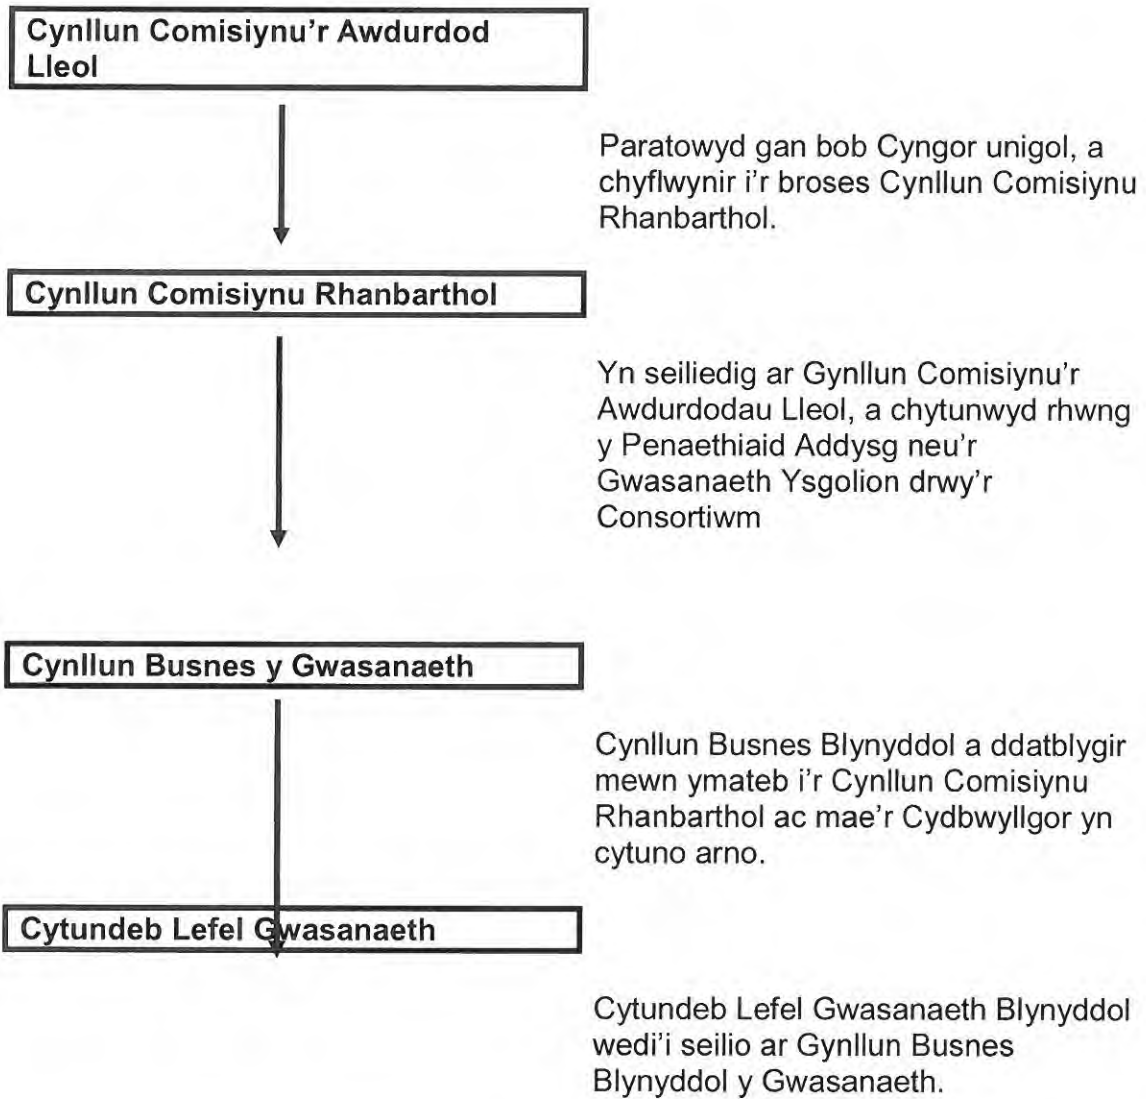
Cynllun Comisiynu'r Awdurdod Lleol

Paratowyd gan bob Cyngor unigol, a chyflwynir i'r broses Cynllun Comisiynu Rhanbarthol.

Cynllun Comisiynu Rhanbarthol

Yn seiliedig ar Gynllun Comisiynu'r Awdurdodau Lleol, a chytunwyd rhwng y Penaethiaid Addysg neu'r Gwasanaeth Ysgolion drwy'r Consortiwm

Cynllun Busnes y Gwasanaeth

Cynllun Busnes Blynyddol a ddatblygir mewn ymateb i'r Cynllun Comisiynu Rhanbarthol ac mae'r Cydbwyllgor yn cytuno arno.

Cytundeb Lefel Gwasanaeth

Cytundeb Lefel Gwasanaeth Blynyddol wedi'i seilio ar Gynllun Busnes Blynyddol y Gwasanaeth.